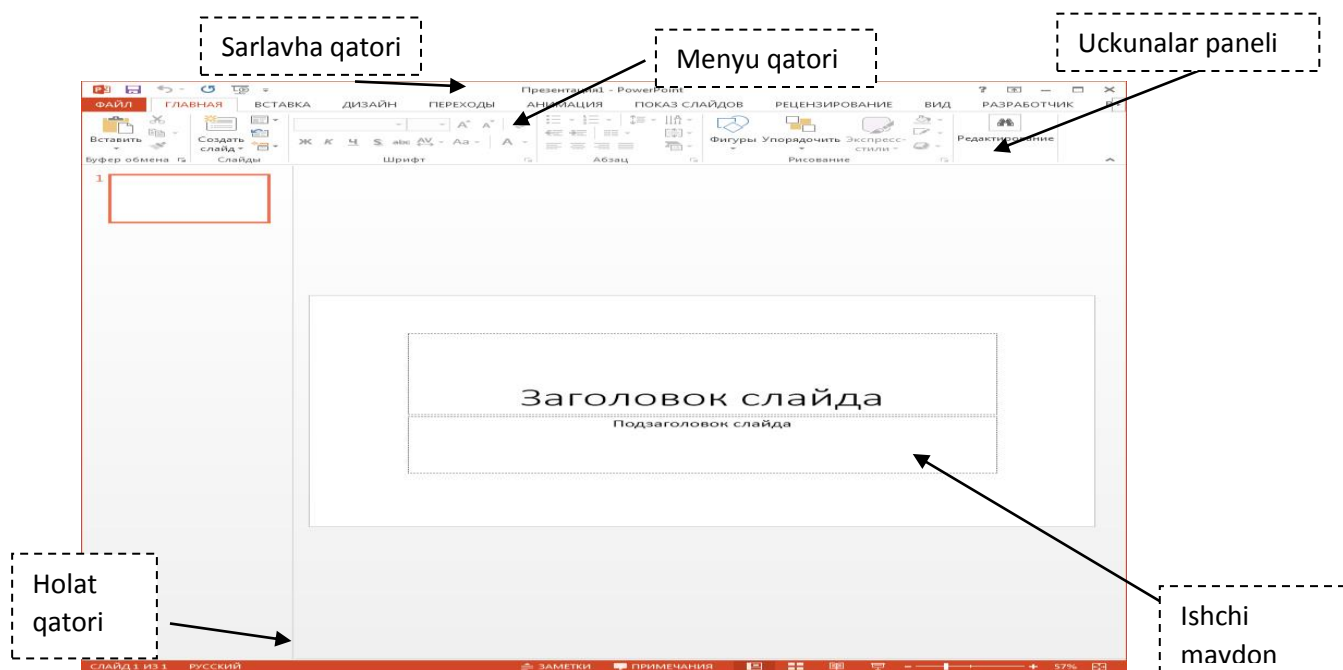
Sarlavha qatori

Menyu qatori

Uckunalar paneli

Презентация1 - PowerPoint

ФАЙЛ ГЛАВНАЯ ВСТАВКА ДИЗАЙН ПЕРЕХОДЫ АНИМАЦИЯ ПОКАЗ СЛАЙДОВ РЕЦЕНЗИРОВАНИЕ ВИД РАЗРАБОТЧИК

Вставить Создать слайд Фигуры Упорядочить Экспресс-стили Редактирование

Буфер обмена Слайды Шрифт Абзац Рисование

1

Заголовок слайда

Подзаголовок слайда

Holat qatori

Ishchi maydon

СЛАЙД 1 ИЗ 1 РУССКИЙ ЗАМЕТКИ ПРИМЕЧАНИЯ 57%